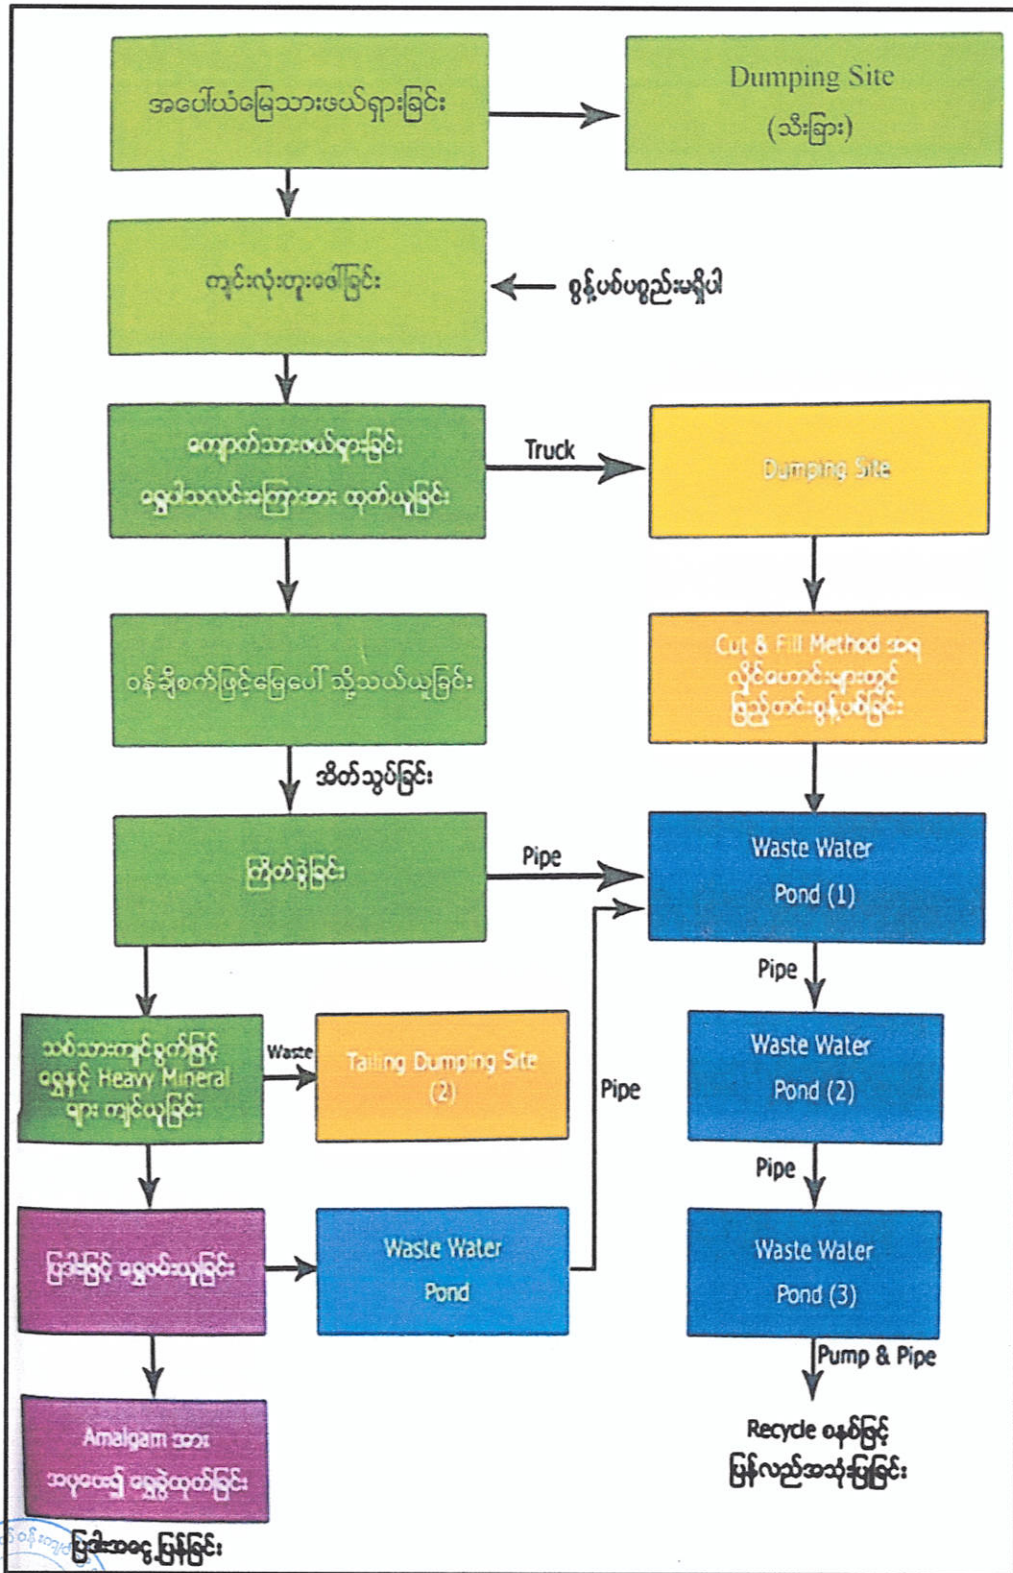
အပေါ်ယံမြေသားဖယ်ရှားခြင်း

Dumping Site
(သီးခြား)

ကျင်းလုံးတူးဖော်ခြင်း

စွန့်ပစ်ပစ္စည်းမရှိပါ

ကျောက်သားဖယ်ရှားခြင်း
ရွှေပါသလင်းကြောအား ထုတ်ယူခြင်း

Truck

Dumping Site

Cut & Fill Method အရ
လိုင်ဖေါင်းများတွင်
ပြန်လည်ဖြည့်တင်းစွန့်ပစ်ခြင်း

ဝန်ချိစက်ဖြင့်မြေပေါ် သို့သယ်ယူခြင်း

အိတ်သွပ်ခြင်း

ကြိတ်ခွဲခြင်း

Pipe

Waste Water
Pond (1)

Pipe

သစ်သားကျင်စွက်ဖြင့်
ရွှေနှင့် Heavy Mineral
များ ကျင်ယူခြင်း

Waste

Tailing Dumping Site
(2)

Pipe

Waste Water
Pond (2)

Pipe

ပြဒါးဖြင့် ရွှေစမ်းယူခြင်း

Waste Water
Pond

Waste Water
Pond (3)

Pump & Pipe

Amalgam အား
အပူပေး၍ ရွှေခွဲထုတ်ခြင်း

Recycle စနစ်ဖြင့်
ပြန်လည်အသုံးပြုခြင်း

ပြဒါးအငွေ့ ပြန်ခြင်း